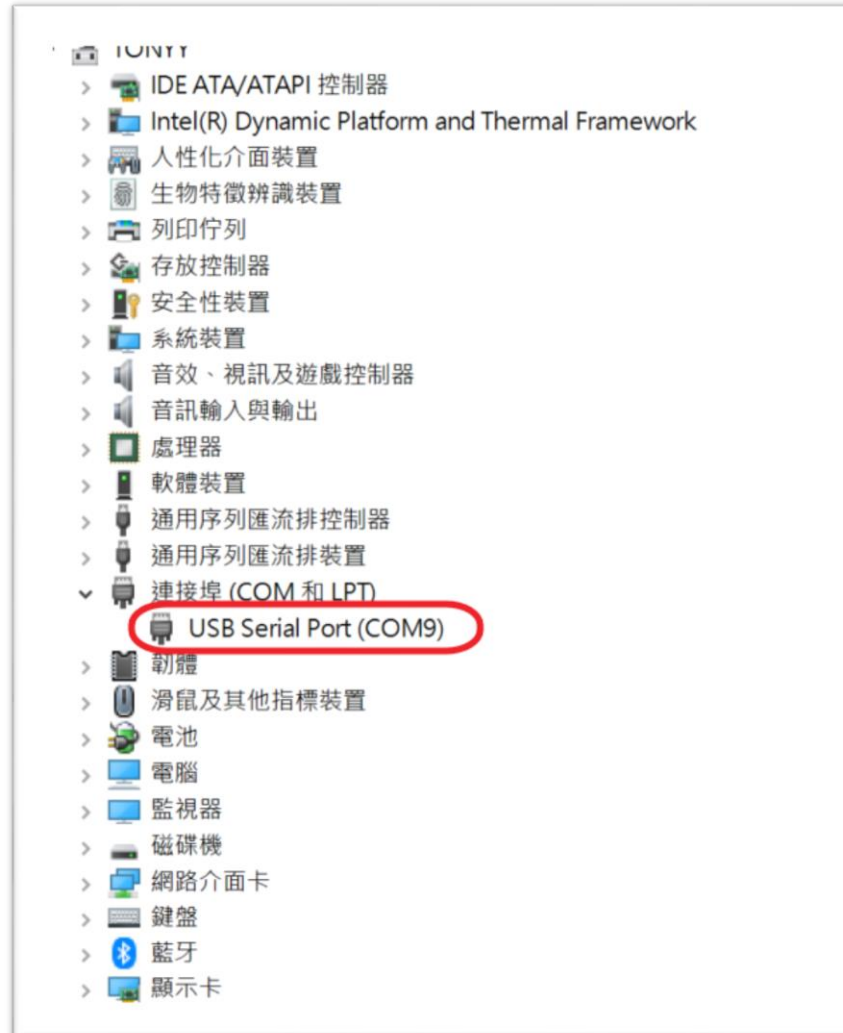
TONYY
IDE ATA/ATAPI 控制器
Intel(R) Dynamic Platform and Thermal Framework
人性化介面裝置
生物特徵辨識裝置
列印佇列
存放控制器
安全性裝置
系統裝置
音效、視訊及遊戲控制器
音訊輸入與輸出
處理器
軟體裝置
通用序列匯流排控制器
通用序列匯流排裝置
連接埠 (COM 和 LPT)
USB Serial Port (COM9)
韌體
滑鼠及其他指標裝置
電池
電腦
監視器
磁碟機
網路介面卡
鍵盤
藍牙
顯示卡